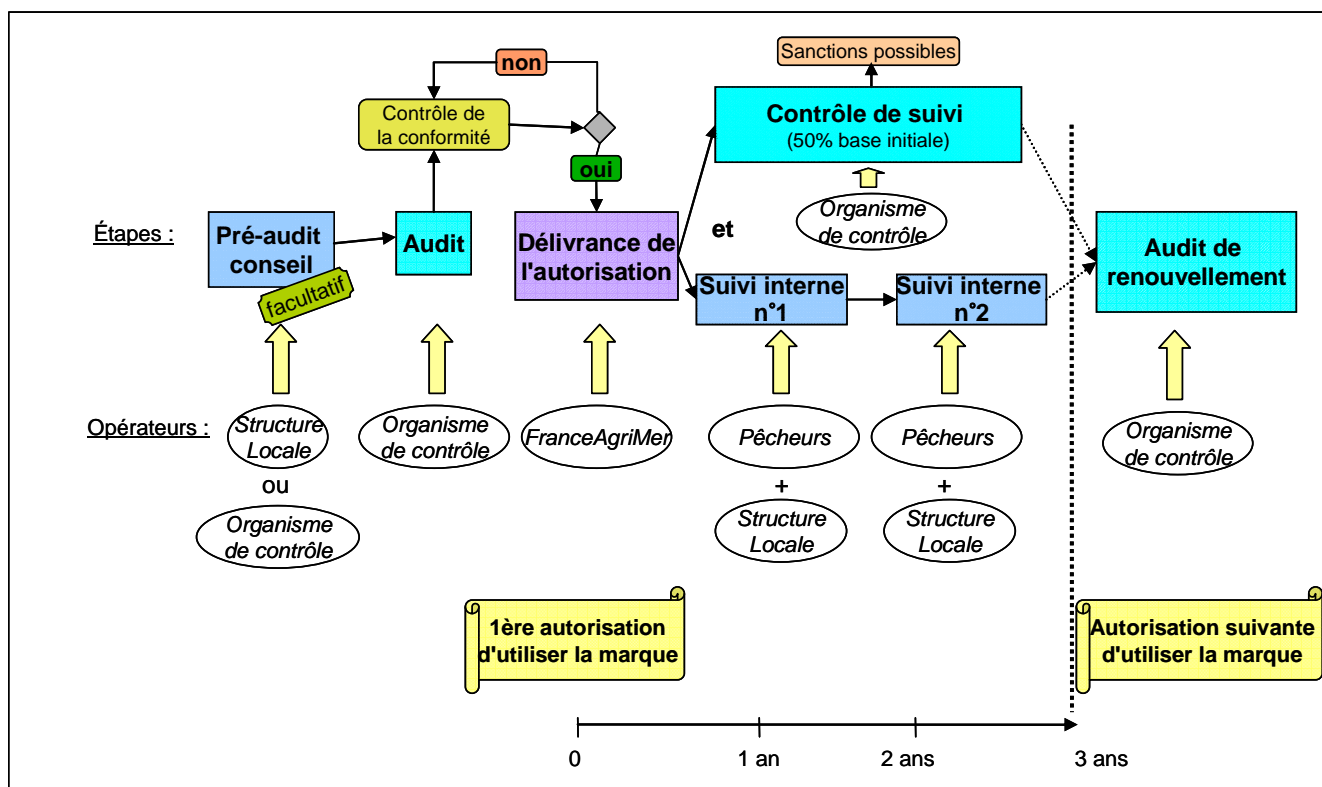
non

Sanctions possibles

Contrôle de la conformité

oui

Contrôle de suivi
(50% base initiale)

Organisme de contrôle

Étapes :

Pré-audit conseil

facultatif

Audit

Délivrance de l'autorisation

et

Suivi interne n°1

Suivi interne n°2

Audit de renouvellement

Opérateurs :

Structure Locale

ou

Organisme de contrôle

Organisme de contrôle

FranceAgriMer

Pêcheurs

+

Structure Locale

Pêcheurs

+

Structure Locale

Organisme de contrôle

1ère autorisation d'utiliser la marque

Autorisation suivante d'utiliser la marque

0

1 an

2 ans

3 ans